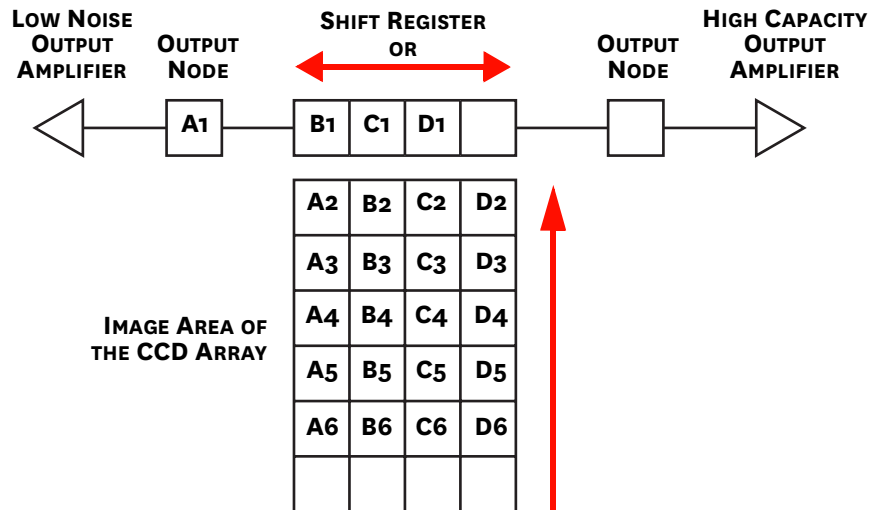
Low Noise Output Amplifier

Output Node

Shift Register or

Output Node

High Capacity Output Amplifier

| A1 |
|---|

| B1 | C1 | D1 | |
|---|---|---|---|

| A2 | B2 | C2 | D2 |
|---|---|---|---|
| A3 | B3 | C3 | D3 |
| A4 | B4 | C4 | D4 |
| A5 | B5 | C5 | D5 |
| A6 | B6 | C6 | D6 |
| | | | |

Image Area of the CCD Array